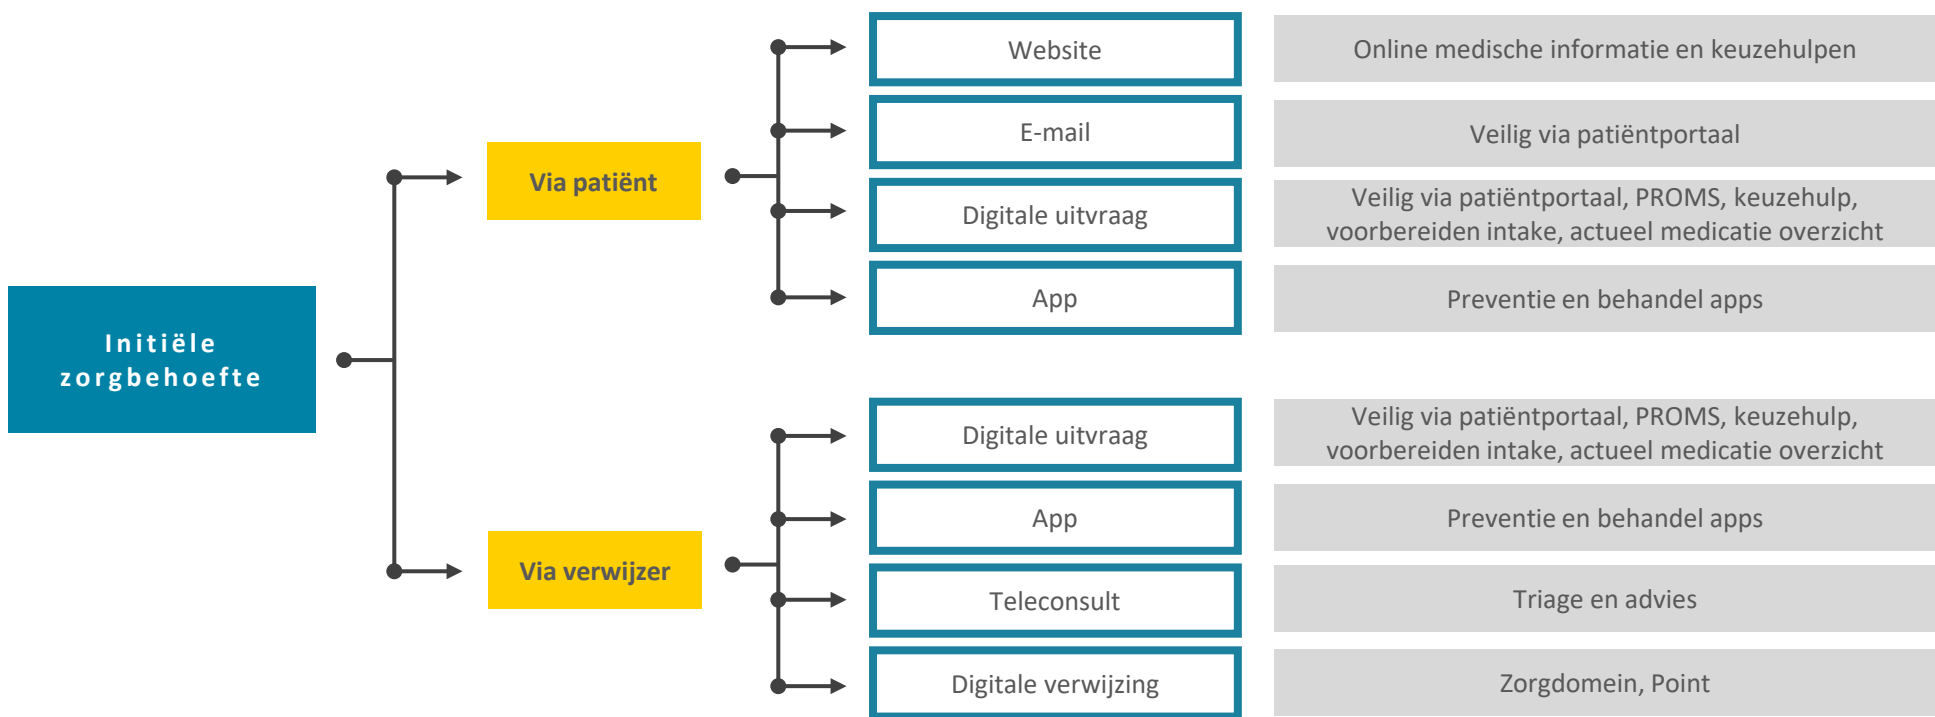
Initiële zorgbehoefte

Via patiënt

Website

Online medische informatie en keuzehulpen

E-mail

Veilig via patiëntportaal

Digitale uitvraag

Veilig via patiëntportaal, PROMS, keuzehulp, voorbereiden intake, actueel medicatie overzicht

App

Preventie en behandel apps

Via verwijzer

Digitale uitvraag

Veilig via patiëntportaal, PROMS, keuzehulp, voorbereiden intake, actueel medicatie overzicht

App

Preventie en behandel apps

Teleconsult

Triage en advies

Digitale verwijzing

Zorgdomein, Point